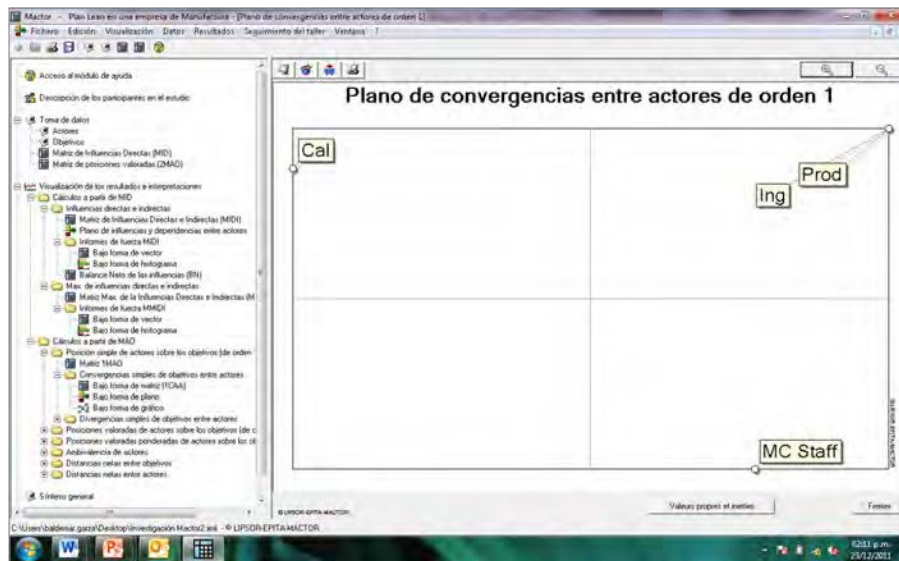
Mactor - Plan Lean en una empresa de Manufactura - [Plano de convergencias entre actores de orden 1]
Fichero Edición Visualización Datos Resultados Seguimiento del taller Ventana ?

Acceso al módulo de ayuda
Descripción de los participantes en el estudio
Toma de datos
Actores
Objetivos
Matriz de Influencias Directas (MID)
Matriz de posiciones valoradas (2MAO)
Visualización de los resultados e interpretaciones
Cálculos a partir de MID
Influencias directas e indirectas
Matriz de Influencias Directas e Indirectas (MIDI)
Plano de influencias y dependencias entre actores
Informes de fuerza MIDI
Bajo forma de vector
Bajo forma de histograma
Balance Neto de las influencias (BN)
Max. de influencias directas e indirectas
Matriz Max. de la Influencias Directas e Indirectas (M
Informes de fuerza MMIDI
Bajo forma de vector
Bajo forma de histograma
Cálculos a partir de MAO
Posición simple de actores sobre los objetivos (de orden
Matriz 1MAO
Convergencias simples de objetivos entre actores
Bajo forma de matriz (1CAA)
Bajo forma de plano
Bajo forma de gráfico
Divergencias simples de objetivos entre actores
Posiciones valoradas de actores sobre los objetivos (de c
Posiciones valoradas ponderadas de actores sobre los ol
Ambivalencia de actores
Distancias netas entre objetivos
Distancias netas entre actores
Síntesis general

Plano de convergencias entre actores de orden 1
Cal
Prod
Ing
MC Staff
© LIPSOR-EPITA-MACTOR
© LIPSOR-EPITA-MACTOR
Valeurs propres et inerties
Fermer
C:\Users\baldemar.garza\Desktop\investigación Mactor2.mic - © LIPSOR-EPITA-MACTOR
02:13 p.m.
23/12/2011